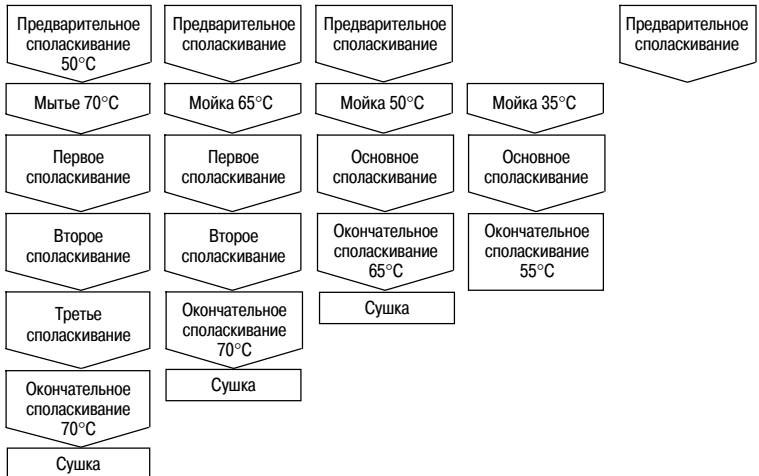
Предварительное споласкивание 50°C

Мытье 70°C

Первое споласкивание

Второе споласкивание

Третье споласкивание

Окончательное споласкивание 70°C

Сушка

Предварительное споласкивание

Мойка 65°C

Первое споласкивание

Второе споласкивание

Окончательное споласкивание 70°C

Сушка

Предварительное споласкивание

Мойка 50°C

Основное споласкивание

Окончательное споласкивание 65°C

Сушка

Мойка 35°C

Основное споласкивание

Окончательное споласкивание 55°C

Предварительное споласкивание